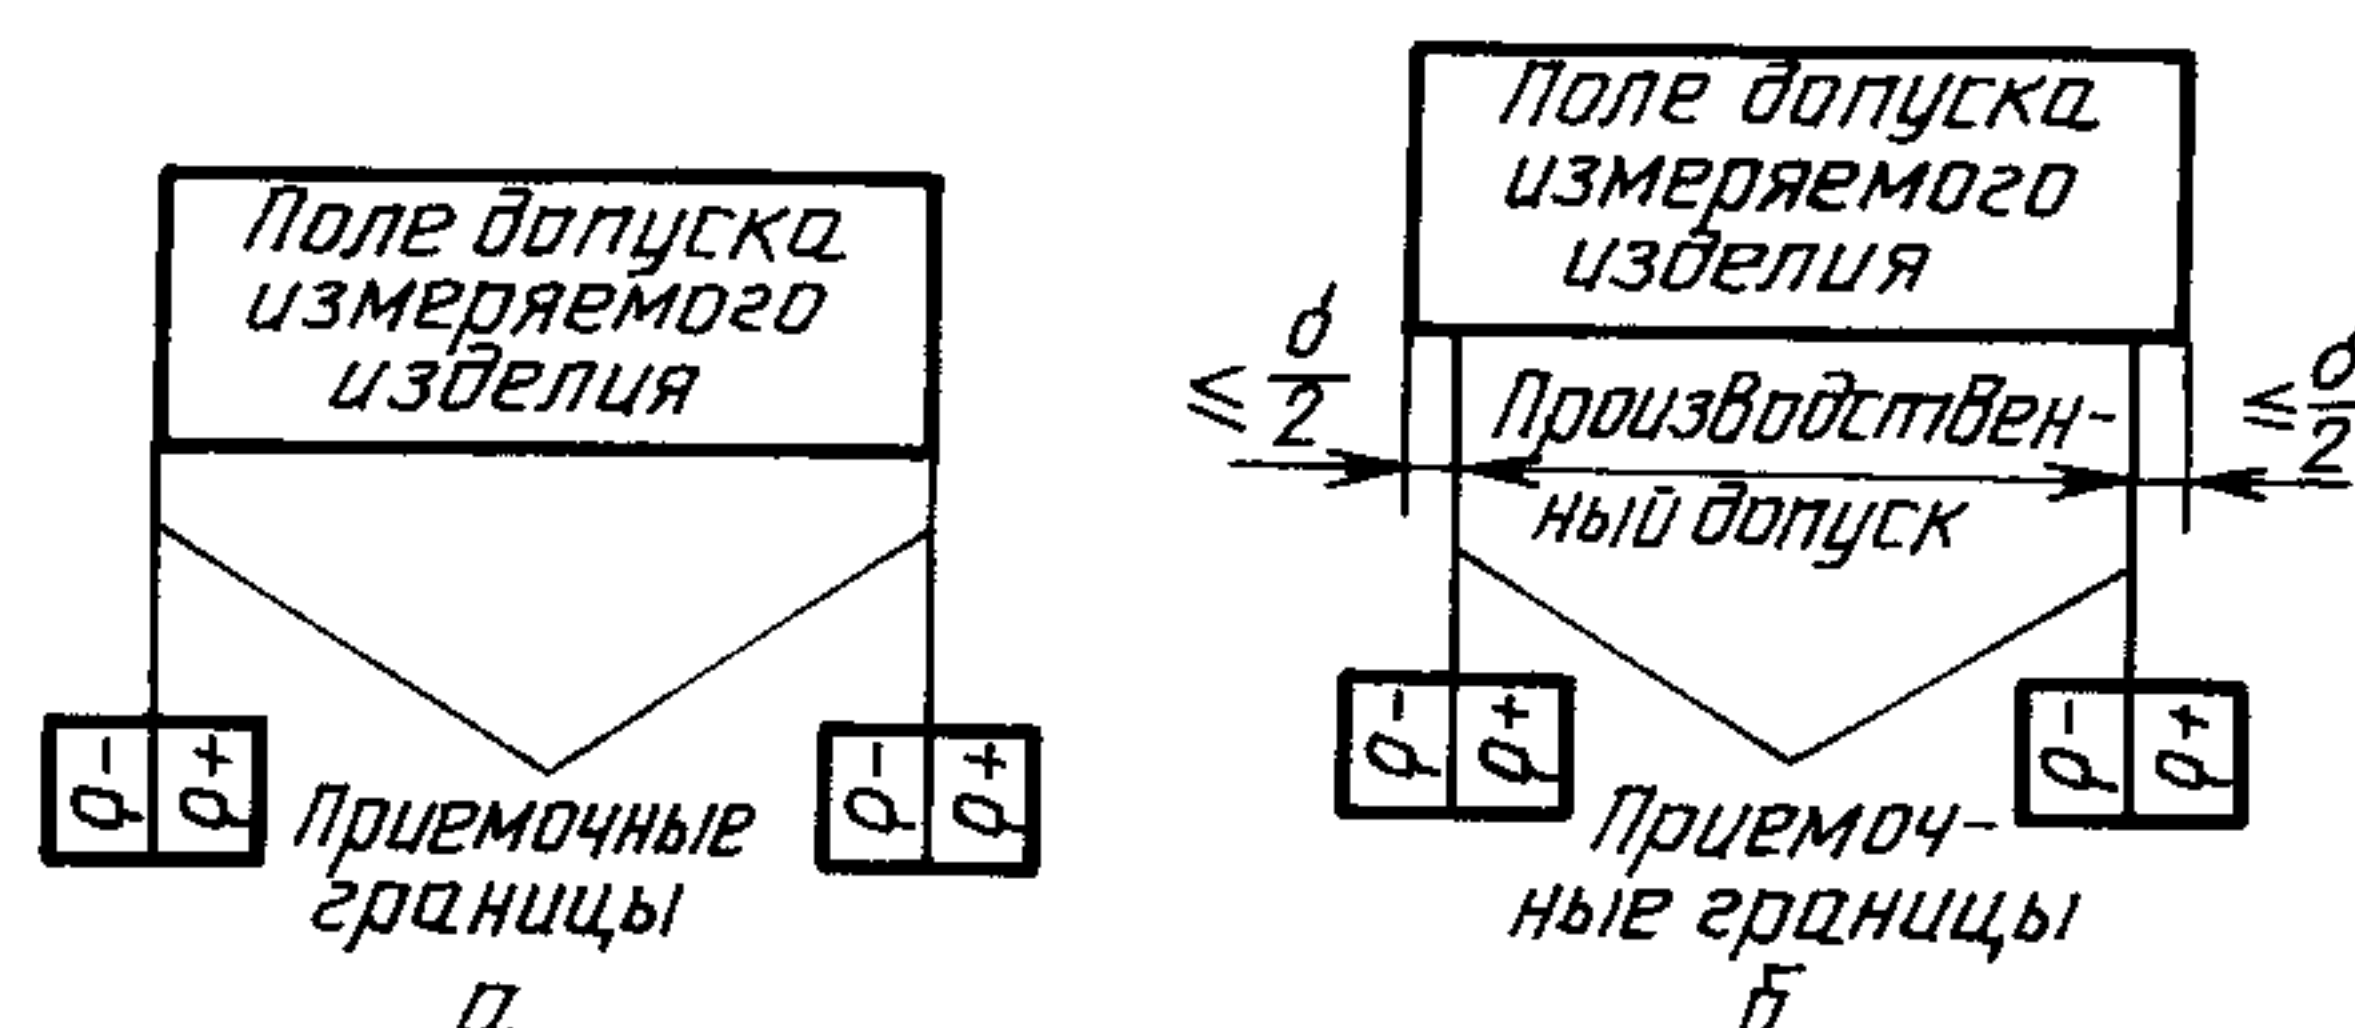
Поле допуска измеряемого изделия

$-\rho$ $+\rho$

Приемочные границы

$-\rho$ $+\rho$

а

Поле допуска измеряемого изделия

$\leq\frac{\rho}{2}$

Производственный допуск

$\leq\frac{\rho}{2}$

$-\rho$ $+\rho$

Приемочные границы

$-\rho$ $+\rho$

б